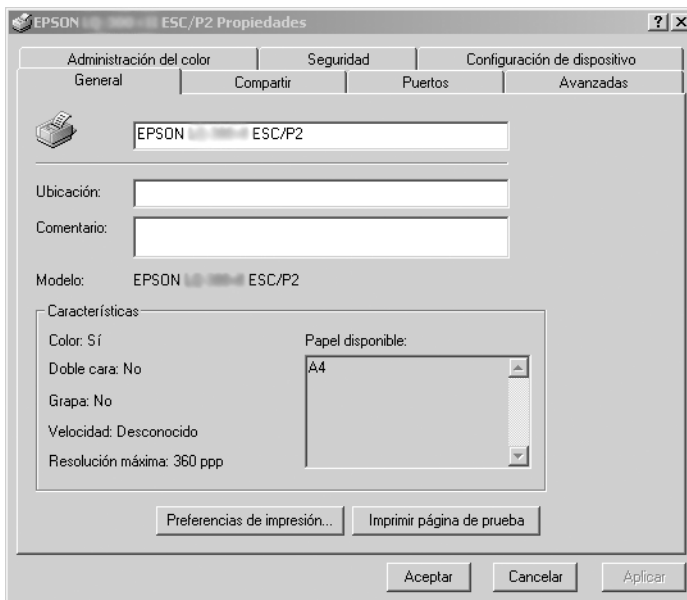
EPSON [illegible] ESC/P2 Propiedades

?

Administración del color | Seguridad | Configuración de dispositivo

General | Compartir | Puertos | Avanzadas

EPSON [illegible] ESC/P2

Ubicación:

Comentario:

Modelo: EPSON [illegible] ESC/P2

Características

Color: Sí

Doble cara: No

Grapa: No

Velocidad: Desconocido

Resolución máxima: 360 ppp

Papel disponible:

A4

Preferencias de impresión...

Imprimir página de prueba

Aceptar

Cancelar

Aplicar